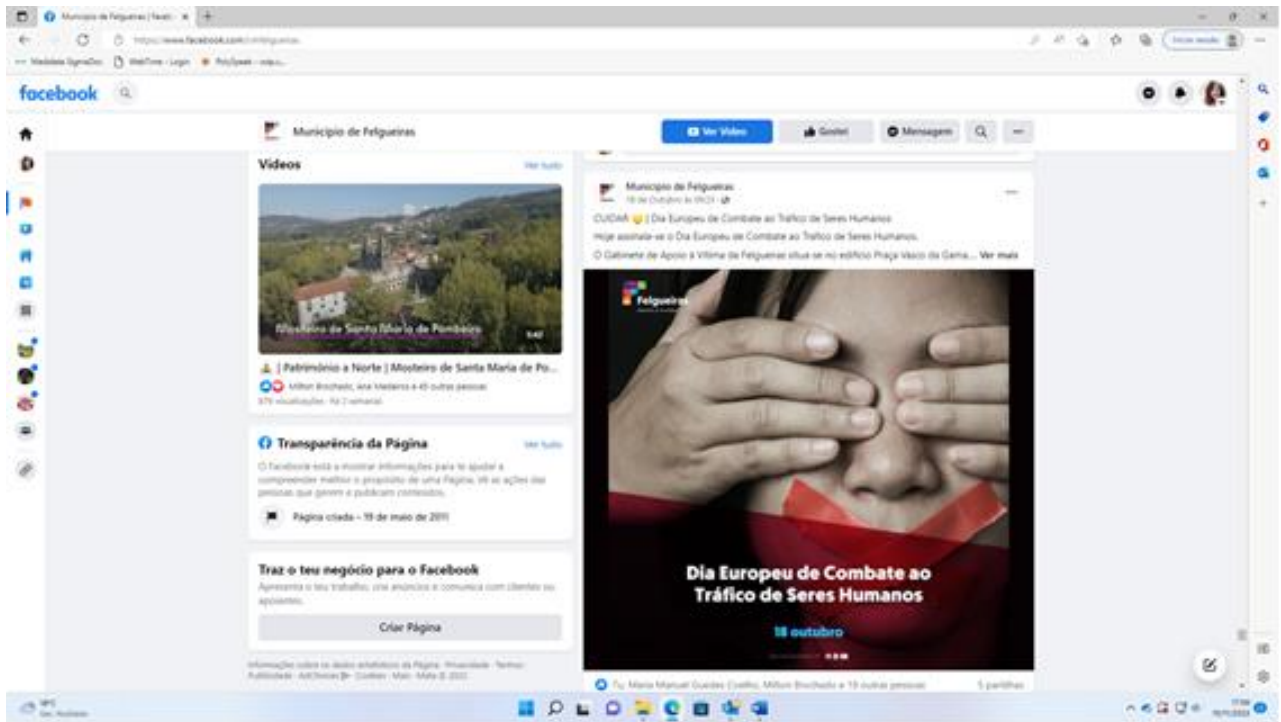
Município de Felgueiras | Faceb ×

https://www.facebook.com/cmfelgueiras

Medidata SignalDoc WebTime - Login PolySpeak

facebook

Município de Felgueiras

Ver Vídeo

Gostei

Mensagem

Vídeos

Ver tudo

Mosteiro de Santa Maria de Pombeiro

| Património a Norte | Mosteiro de Santa Maria de Po...

Milton Brochado, Ana Medeiros e 45 outras pessoas

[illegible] visualizações · Há 2 semanas

Transparência da Página

Ver tudo

O Facebook está a mostrar informações para te ajudar a compreender melhor o propósito de uma Página. Vê as ações das pessoas que gerem e publicam conteúdos.

Página criada – 19 de maio de 2011

Traz o teu negócio para o Facebook

Apresenta o teu trabalho, cria anúncios e comunica com clientes ou apoiantes.

Criar Página

Informações sobre os dados analíticos da Página · Privacidade · Termos · Publicidade · AdChoices · Cookies · Mais · Meta © 2022

Município de Felgueiras

18 de Outubro às 09:23 ·

CUIDAR | Dia Europeu de Combate ao Tráfico de Seres Humanos

Hoje assinala-se o Dia Europeu de Combate ao Tráfico de Seres Humanos.

O Gabinete de Apoio à Vítima de Felgueiras situa-se no edifício Praça Vasco da Gama... Ver mais

Felgueiras

Dia Europeu de Combate ao Tráfico de Seres Humanos

18 outubro

Tu, Maria Manuel Guedes Coelho, Milton Brochado e 18 outras pessoas

5 partilhas

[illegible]